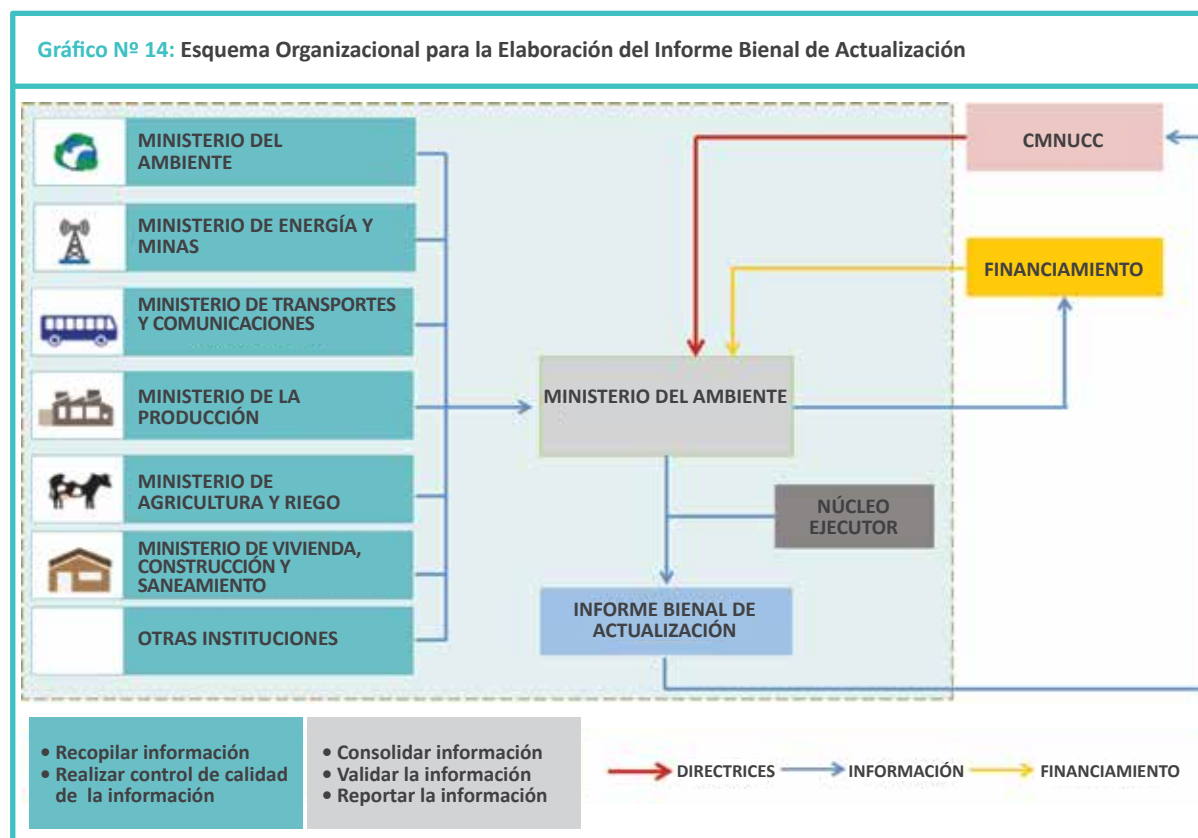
Gráfico Nº 14: Esquema Organizacional para la Elaboración del Informe Bienal de Actualización

MINISTERIO DEL AMBIENTE

MINISTERIO DE ENERGÍA Y MINAS

MINISTERIO DE TRANSPORTES Y COMUNICACIONES

MINISTERIO DE LA PRODUCCIÓN

MINISTERIO DE AGRICULTURA Y RIEGO

MINISTERIO DE VIVIENDA, CONSTRUCCIÓN Y SANEAMIENTO

OTRAS INSTITUCIONES

CMNUCC

FINANCIAMIENTO

MINISTERIO DEL AMBIENTE

NÚCLEO EJECUTOR

INFORME BIENAL DE ACTUALIZACIÓN

• Recopilar información
• Realizar control de calidad de la información

• Consolidar información
• Validar la información
• Reportar la información

DIRECTRICES INFORMACIÓN FINANCIAMIENTO